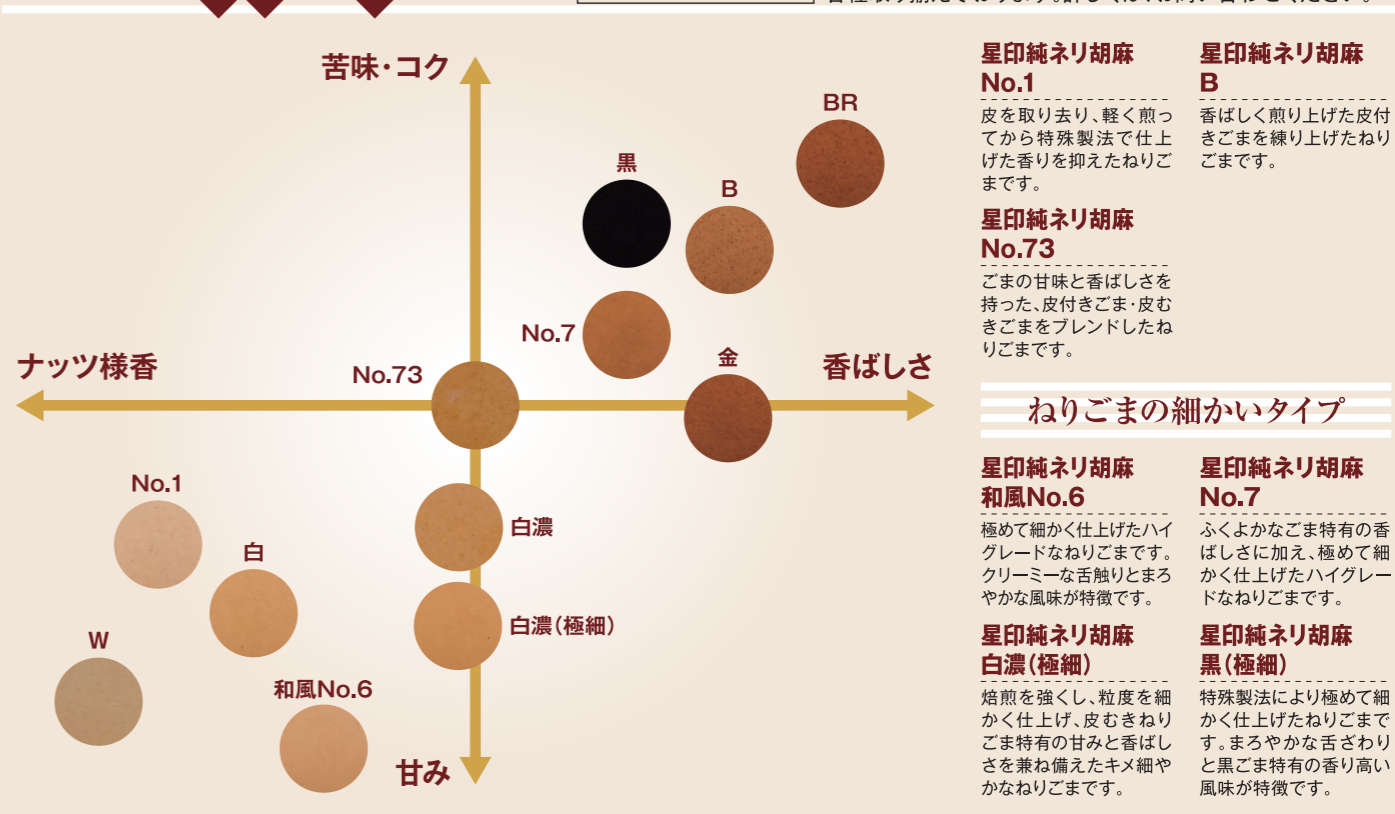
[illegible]

苦味・コク

ナッツ様香

香ばしさ

甘み

BR

黒

B

No.7

No.73

金

No.1

白

W

和風No.6

白濃

白濃（極細）

星印純ネリ胡麻 No.1

皮を取り去り、軽く煎ってから特殊製法で仕上げた香りを抑えたねりごまです。

星印純ネリ胡麻 B

香ばしく煎り上げた皮付きごまを練り上げたねりごまです。

星印純ネリ胡麻 No.73

ごまの甘味と香ばしさを持った、皮付きごま・皮むきごまをブレンドしたねりごまです。

ねりごまの細かいタイプ

星印純ネリ胡麻 和風No.6

極めて細かく仕上げたハイグレードなねりごまです。クリーミーな舌触りとまろやかな風味が特徴です。

星印純ネリ胡麻 No.7

ふくよかなごま特有の香ばしさに加え、極めて細かく仕上げたハイグレードなねりごまです。

星印純ネリ胡麻 白濃（極細）

焙煎を強くし、粒度を細かく仕上げ、皮むきねりごま特有の甘みと香ばしさを兼ね備えたキメ細やかなねりごまです。

星印純ネリ胡麻 黒（極細）

特殊製法により極めて細かく仕上げたねりごまです。まろやかな舌ざわりと黒ごま特有の香り高い風味が特徴です。